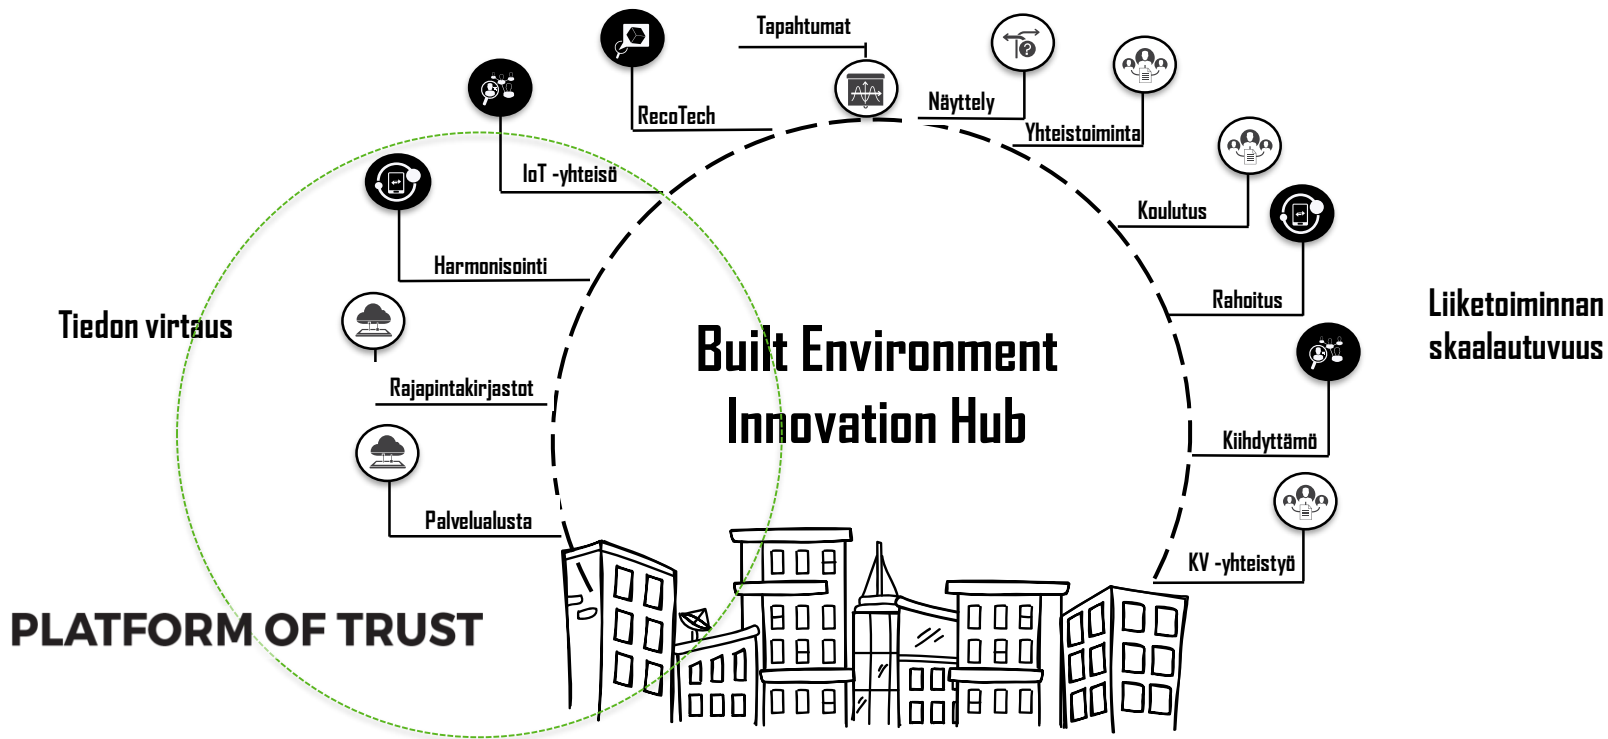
Tapahtumat

RecoTech

Näyttely

Yhteistoiminta

IoT -yhteisö

Koulutus

Harmonisointi

Rahoitus

Tiedon virtaus

Liiketoiminnan skaalautuvuus

Built Environment Innovation Hub

Rajapintakirjastot

Kiihdyttämö

Palvelualusta

KV -yhteistyö

PLATFORM OF TRUST